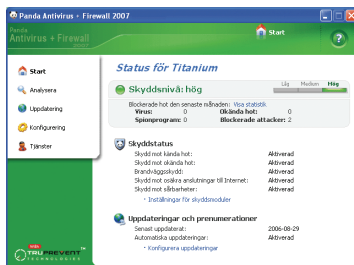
Panda Antivirus - Firewall 2007

Panda Antivirus + Firewall 2007

Start

?

Start
Analysera
Uppdatering
Konfigurering
Tjänster

TRUPREVENT TECHNOLOGIES

Status för Titanium

Låg Medium Hög

Skyddsnivå: hög

Blockerade hot den senaste månaden: Visa statistik

| | | | |
|---|---|---|---|
| Virus: | 0 | Okända hot: | 0 |
| Spionprogram: | 0 | Blockerade attacker: | 2 |

Skyddstatus

| | |
|---|---|
| Skydd mot kända hot: | Aktiverad |
| Skydd mot okända hot: | Aktiverad |
| Brandväggsskydd: | Aktiverad |
| Skydd mot osäkra anslutningar till Internet: | Aktiverad |
| Skydd mot sårbarheter: | Aktiverad |

Inställningar för skyddsmoduler

Uppdateringar och prenumerationer

| | |
|---|---|
| Senast uppdaterat: | 2006-08-29 |
| Automatiska uppdateringar: | Aktiverad |

Konfigurera uppdateringar